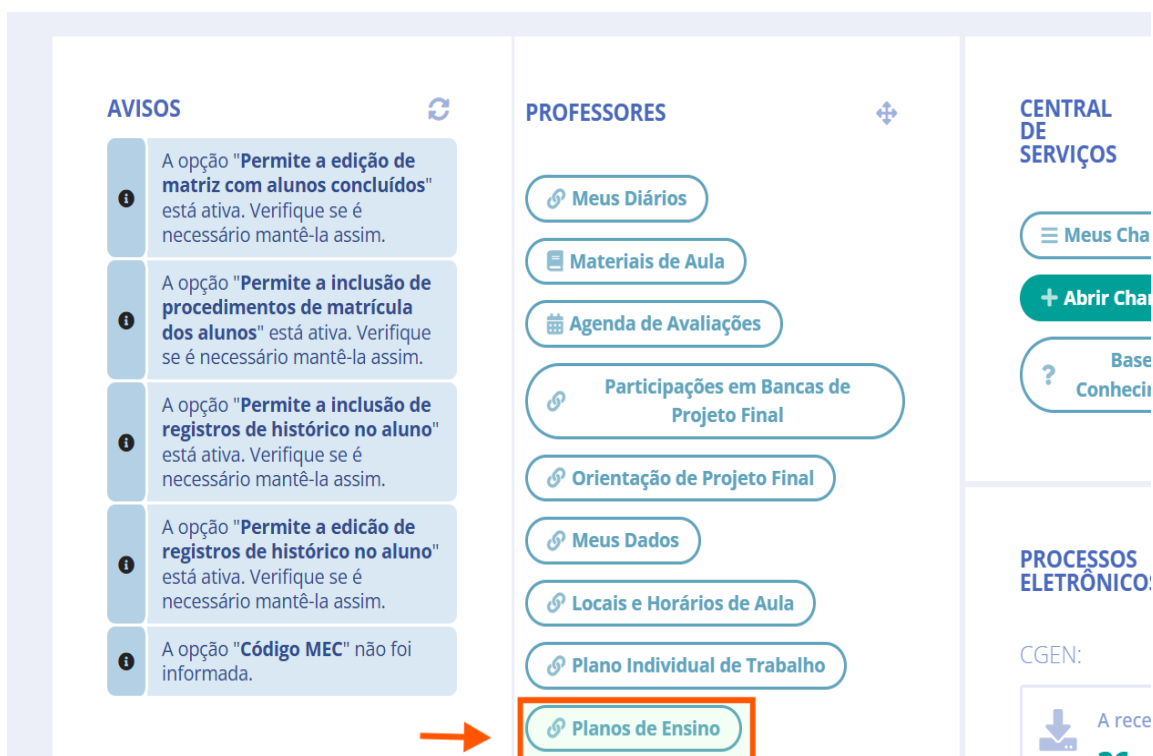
AVISOS

A opção "**Permite a edição de matriz com alunos concluídos**" está ativa. Verifique se é necessário mantê-la assim.

A opção "**Permite a inclusão de procedimentos de matrícula dos alunos**" está ativa. Verifique se é necessário mantê-la assim.

A opção "**Permite a inclusão de registros de histórico no aluno**" está ativa. Verifique se é necessário mantê-la assim.

A opção "**Permite a edição de registros de histórico no aluno**" está ativa. Verifique se é necessário mantê-la assim.

A opção "**Código MEC**" não foi informada.

PROFESSORES

Meus Diários

Materiais de Aula

Agenda de Avaliações

Participações em Bancas de Projeto Final

Orientação de Projeto Final

Meus Dados

Locais e Horários de Aula

Plano Individual de Trabalho

Planos de Ensino

CENTRAL DE SERVIÇOS

Meus Cha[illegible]

Abrir Cha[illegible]

Base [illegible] Conheci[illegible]

PROCESSOS ELETRÔNICO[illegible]

CGEN:

A rece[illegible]